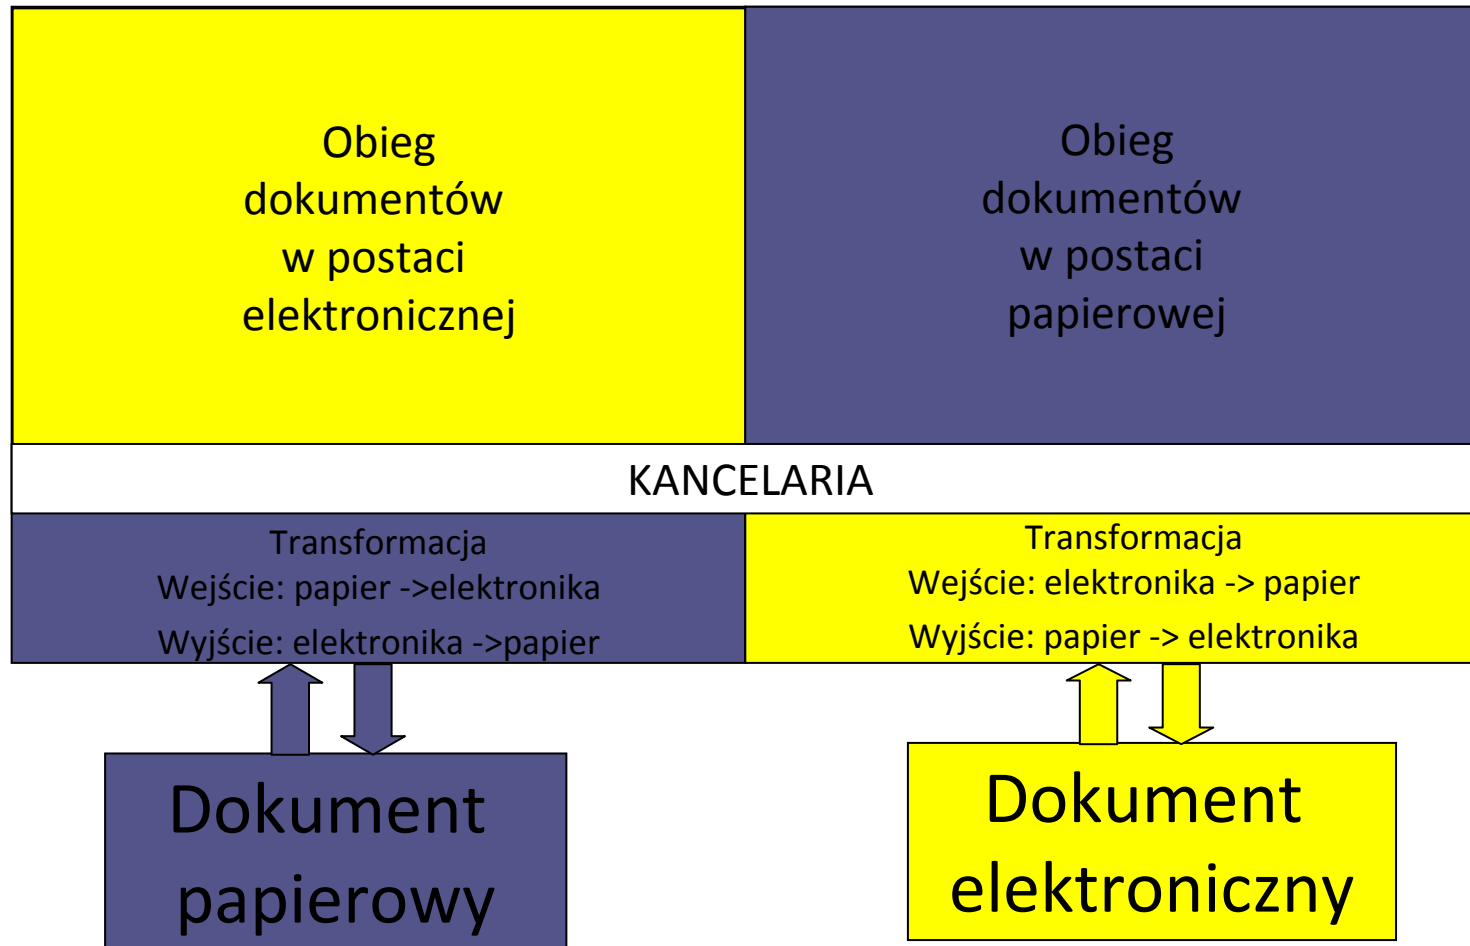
Obieg dokumentów w postaci elektronicznej

Obieg dokumentów w postaci papierowej

KANCELARIA

Transformacja
Wejście: papier ->elektronika
Wyjście: elektronika ->papier

Transformacja
Wejście: elektronika -> papier
Wyjście: papier -> elektronika

Dokument papierowy

Dokument elektroniczny